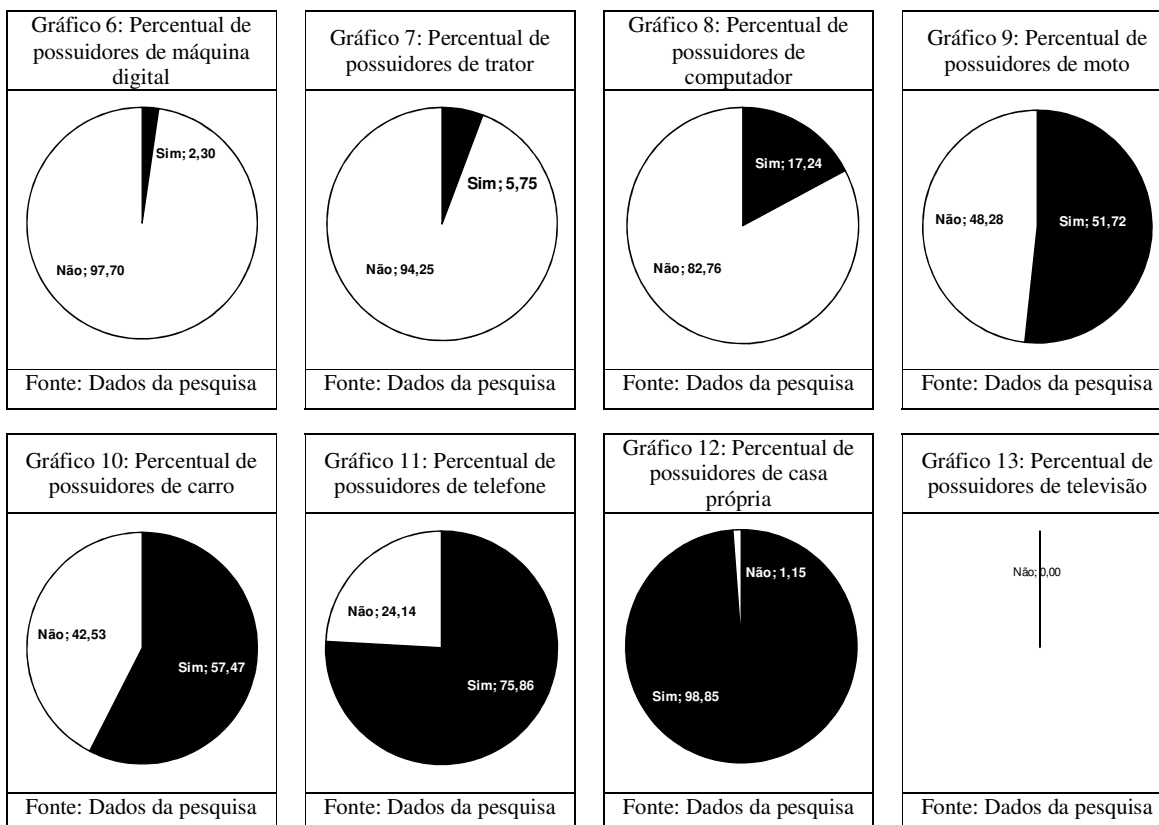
Gráfico 6: Percentual de possuidores de máquina digital

Sim; 2,30

Não; 97,70

Fonte: Dados da pesquisa

Gráfico 7: Percentual de possuidores de trator

Sim; 5,75

Não; 94,25

Fonte: Dados da pesquisa

Gráfico 8: Percentual de possuidores de computador

Sim; 17,24

Não; 82,76

Fonte: Dados da pesquisa

Gráfico 9: Percentual de possuidores de moto

Não; 48,28

Sim; 51,72

Fonte: Dados da pesquisa

Gráfico 10: Percentual de possuidores de carro

Não; 42,53

Sim; 57,47

Fonte: Dados da pesquisa

Gráfico 11: Percentual de possuidores de telefone

Não; 24,14

Sim; 75,86

Fonte: Dados da pesquisa

Gráfico 12: Percentual de possuidores de casa própria

Não; 1,15

Sim; 98,85

Fonte: Dados da pesquisa

Gráfico 13: Percentual de possuidores de televisão

Não; 0,00

Fonte: Dados da pesquisa